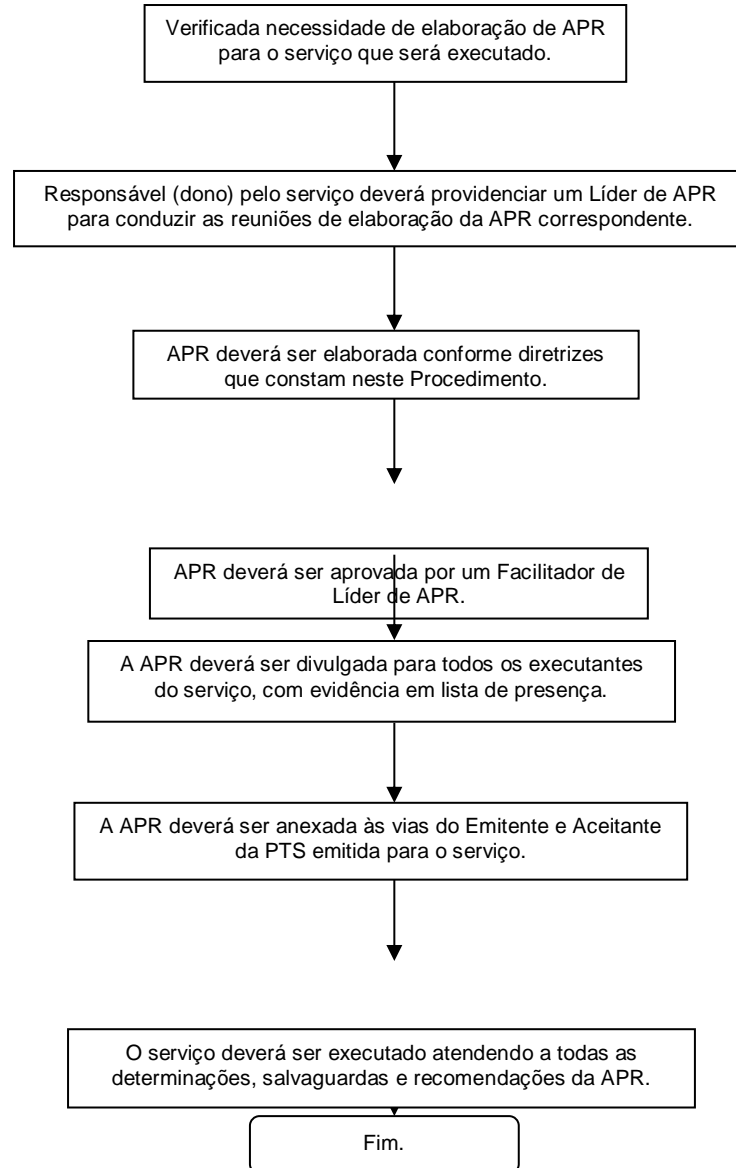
Verificada necessidade de elaboração de APR para o serviço que será executado.

Responsável (dono) pelo serviço deverá providenciar um Líder de APR para conduzir as reuniões de elaboração da APR correspondente.

APR deverá ser elaborada conforme diretrizes que constam neste Procedimento.

APR deverá ser aprovada por um Facilitador de Líder de APR.

A APR deverá ser divulgada para todos os executantes do serviço, com evidência em lista de presença.

A APR deverá ser anexada às vias do Emitente e Aceitante da PTS emitida para o serviço.

O serviço deverá ser executado atendendo a todas as determinações, salvaguardas e recomendações da APR.

Fim.